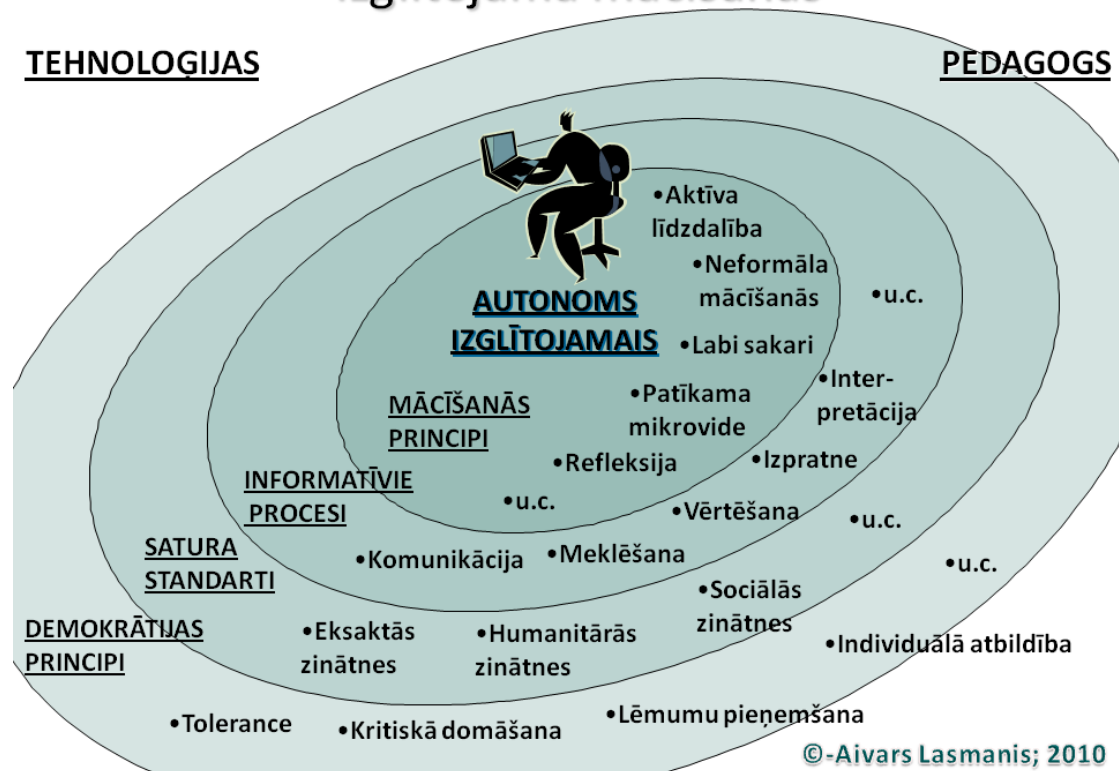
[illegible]

TEHNOLOĢIJAS

PEDAGOGS

•Aktīva līdzdalība

•Neformāla mācīšanās

•u.c.

AUTONOMS IZGLĪTOJAMAIS

•Labi sakari

•Inter-pretācija

•Patīkama mikrovide

MĀCĪŠANĀS PRINCIPI

•Refleksija

•Izpratne

INFORMATĪVIE PROCESI

•u.c.

•Vērtēšana

•u.c.

SATURA STANDARTI

•Komunikācija

•Meklēšana

•u.c.

•Sociālās zinātnes

DEMOKRĀTIJAS PRINCIPI

•Eksaktās zinātnes

•Humanitārās zinātnes

•Individuālā atbildība

•Tolerance

•Kritiskā domāšana

•Lēmumu pieņemšana

©-Aivars Lasmanis; 2010